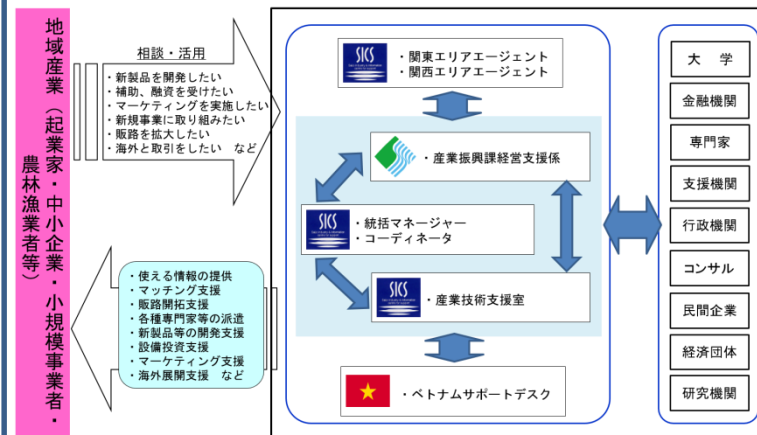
地域産業（起業家・中小企業・小規模事業者・農林漁業者等）

相談・活用

・新製品を開発したい
・補助、融資を受けたい
・マーケティングを実施したい
・新規事業に取り組みたい
・販路を拡大したい
・海外と取引をしたい　など

・使える情報の提供
・マッチング支援
・販路開拓支援
・各種専門家等の派遣
・新製品等の開発支援
・設備投資支援
・マーケティング支援
・海外展開支援　など

SICS
・関東エリアエージェント
・関西エリアエージェント

・産業振興課経営支援係

SICS
・統括マネージャー
・コーディネータ

SICS
・産業技術支援室

・ベトナムサポートデスク

大　学
金融機関
専門家
支援機関
行政機関
コンサル
民間企業
経済団体
研究機関